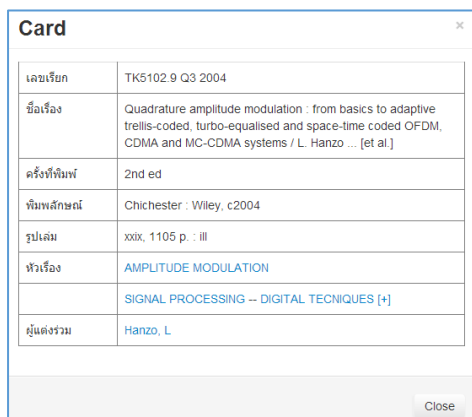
Card

×

| เลขเรียก | TK5102.9 Q3 2004 |
|---|---|
| ชื่อเรื่อง | Quadrature amplitude modulation : from basics to adaptive trellis-coded, turbo-equalised and space-time coded OFDM, CDMA and MC-CDMA systems / L. Hanzo ... [et al.] |
| ครั้งที่พิมพ์ | 2nd ed |
| พิมพลักษณ์ | Chichester : Wiley, c2004 |
| รูปเล่ม | xxix, 1105 p. : ill |
| หัวเรื่อง | AMPLITUDE MODULATION |
| | SIGNAL PROCESSING -- DIGITAL TECNIQUES [+] |
| ผู้แต่งร่วม | Hanzo, L |

Close